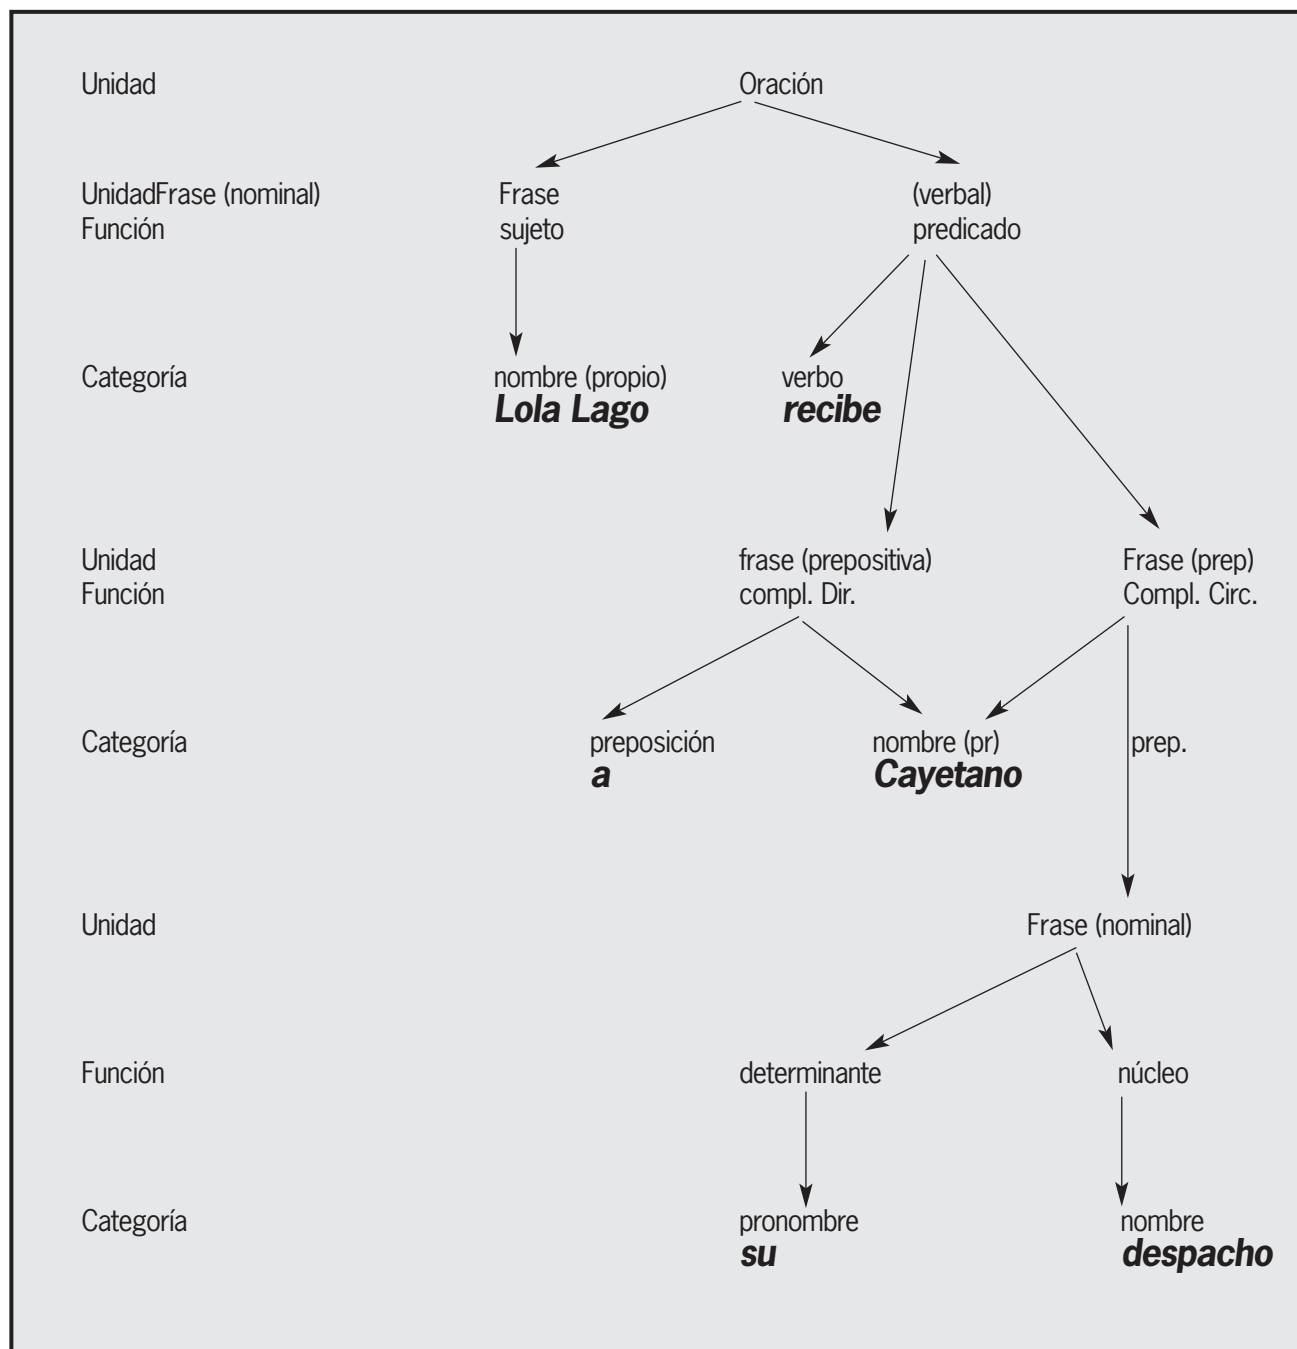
Unidad

Oración

UnidadFrase (nominal)
Función

Frase
sujeto

(verbal)
predicado

Categoría

nombre (propio)
**Lola Lago**

verbo
**recibe**

Unidad
Función

frase (prepositiva)
compl. Dir.

Frase (prep)
Compl. Circ.

Categoría

preposición
**a**

nombre (pr)
**Cayetano**

prep.

Unidad

Frase (nominal)

Función

determinante

núcleo

Categoría

pronombre
**su**

nombre
**despacho**